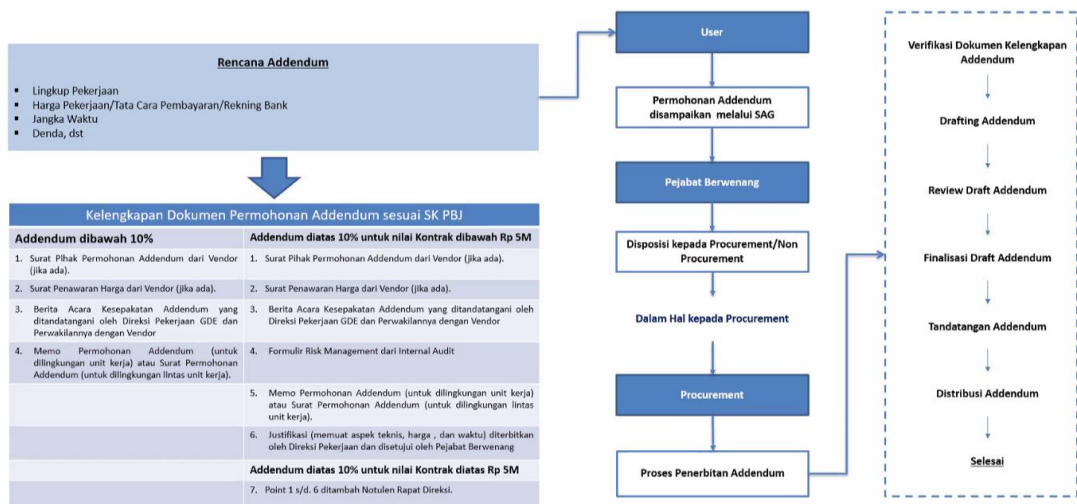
Rencana Addendum

- Lingkup Pekerjaan
- Harga Pekerjaan/Tata Cara Pembayaran/Rekning Bank
- Jangka Waktu
- Denda, dst

Kelengkapan Dokumen Permohonan Addendum sesuai SK PBJ

| Addendum dibawah 10% | Addendum diatas 10% untuk nilai Kontrak dibawah Rp 5M |
|---|---|
| 1. Surat Pihak Permohonan Addendum dari Vendor (jika ada). | 1. Surat Pihak Permohonan Addendum dari Vendor (jika ada). |
| 2. Surat Penawaran Harga dari Vendor (jika ada). | 2. Surat Penawaran Harga dari Vendor (jika ada). |
| 3. Berita Acara Kesepakatan Addendum yang ditandatangani oleh Direksi Pekerjaan GDE dan Perwakilannya dengan Vendor | 3. Berita Acara Kesepakatan Addendum yang ditandatangani oleh Direksi Pekerjaan GDE dan Perwakilannya dengan Vendor |
| 4. Memo Permohonan Addendum (untuk dilingkungan unit kerja) atau Surat Permohonan Addendum (untuk dilingkungan lintas unit kerja). | 4. Formulir Risk Management dari Internal Audit |
| | 5. Memo Permohonan Addendum (untuk dilingkungan unit kerja) atau Surat Permohonan Addendum (untuk dilingkungan lintas unit kerja). |
| | 6. Justifikasi (memuat aspek teknis, harga , dan waktu) diterbitkan oleh Direksi Pekerjaan dan disetujui oleh Pejabat Berwenang |
| | Addendum diatas 10% untuk nilai Kontrak diatas Rp 5M |
| | 7. Point 1 s/d. 6 ditambah Notulen Rapat Direksi. |

User

Permohonan Addendum disampaikan melalui SAG

Pejabat Berwenang

Disposisi kepada Procurement/Non Procurement

Dalam Hal kepada Procurement

Procurement

Proses Penerbitan Addendum

Verifikasi Dokumen Kelengkapan Addendum

Drafting Addendum

Review Draft Addendum

Finalisasi Draft Addendum

Tandatangan Addendum

Distribusi Addendum

Selesai